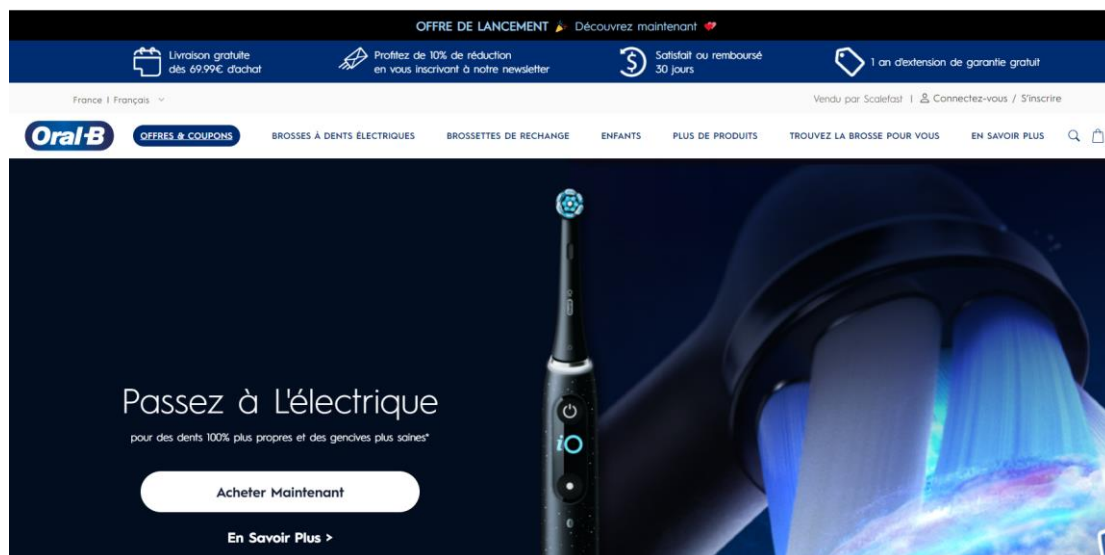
OFFRE DE LANCEMENT Découvrez maintenant

Livraison gratuite dès 69.99€ d'achat

Profitez de 10% de réduction en vous inscrivant à notre newsletter

Satisfait ou remboursé 30 jours

1 an d'extension de garantie gratuit

France | Français

Vendu par Scalefast | Connectez-vous / S'inscrire

Oral-B

OFFRES & COUPONS

BROSSES À DENTS ÉLECTRIQUES

BROSSETTES DE RECHANGE

ENFANTS

PLUS DE PRODUITS

TROUVEZ LA BROSSE POUR VOUS

EN SAVOIR PLUS

iO

Passez à L'électrique

pour des dents 100% plus propres et des gencives plus saines*

Acheter Maintenant

En Savoir Plus >